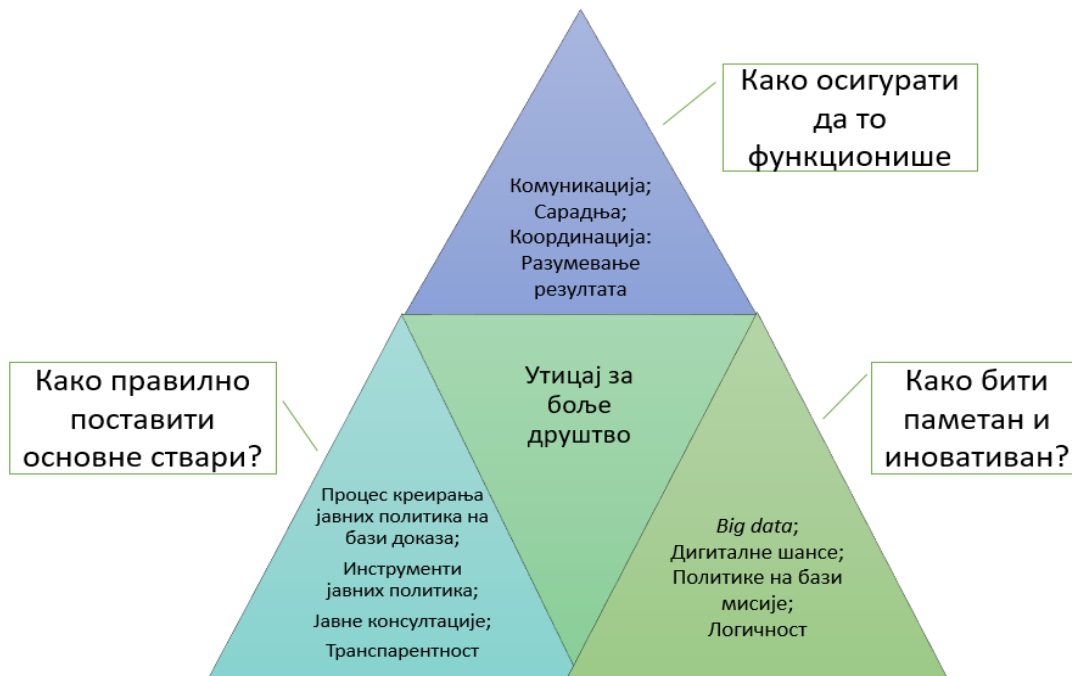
Како осигурати да то функционише

Комуникација;
Сарадња;
Координација:
Разумевање резултата

Како правилно поставити основне ствари?

Утицај за боље друштво

Како бити паметан и иновативан?

Процес креирања јавних политика на бази доказа;
Инструменти јавних политика;
Јавне консултације;
Транспарентност

Big data;
Дигиталне шансе;
Политике на бази мисије;
Логичност